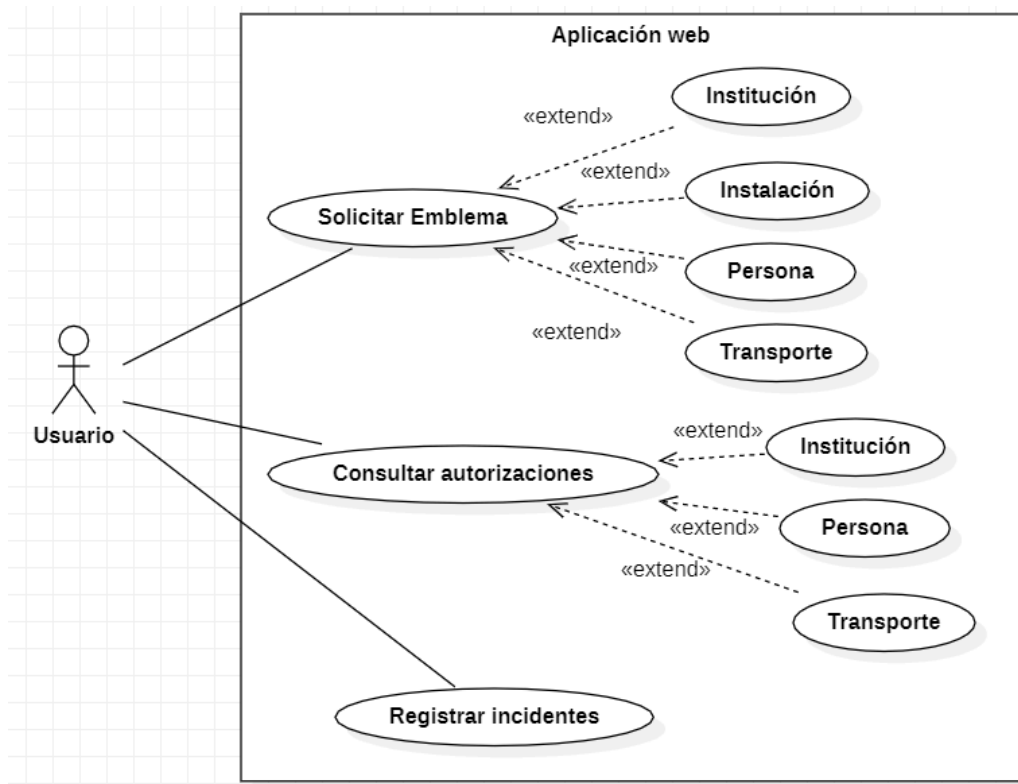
Aplicación web

«extend»

Institución

«extend»

Instalación

Solicitar Emblema

«extend»

Persona

«extend»

Transporte

Usuario

«extend»

Institución

Consultar autorizaciones

«extend»

Persona

«extend»

Transporte

Registrar incidentes